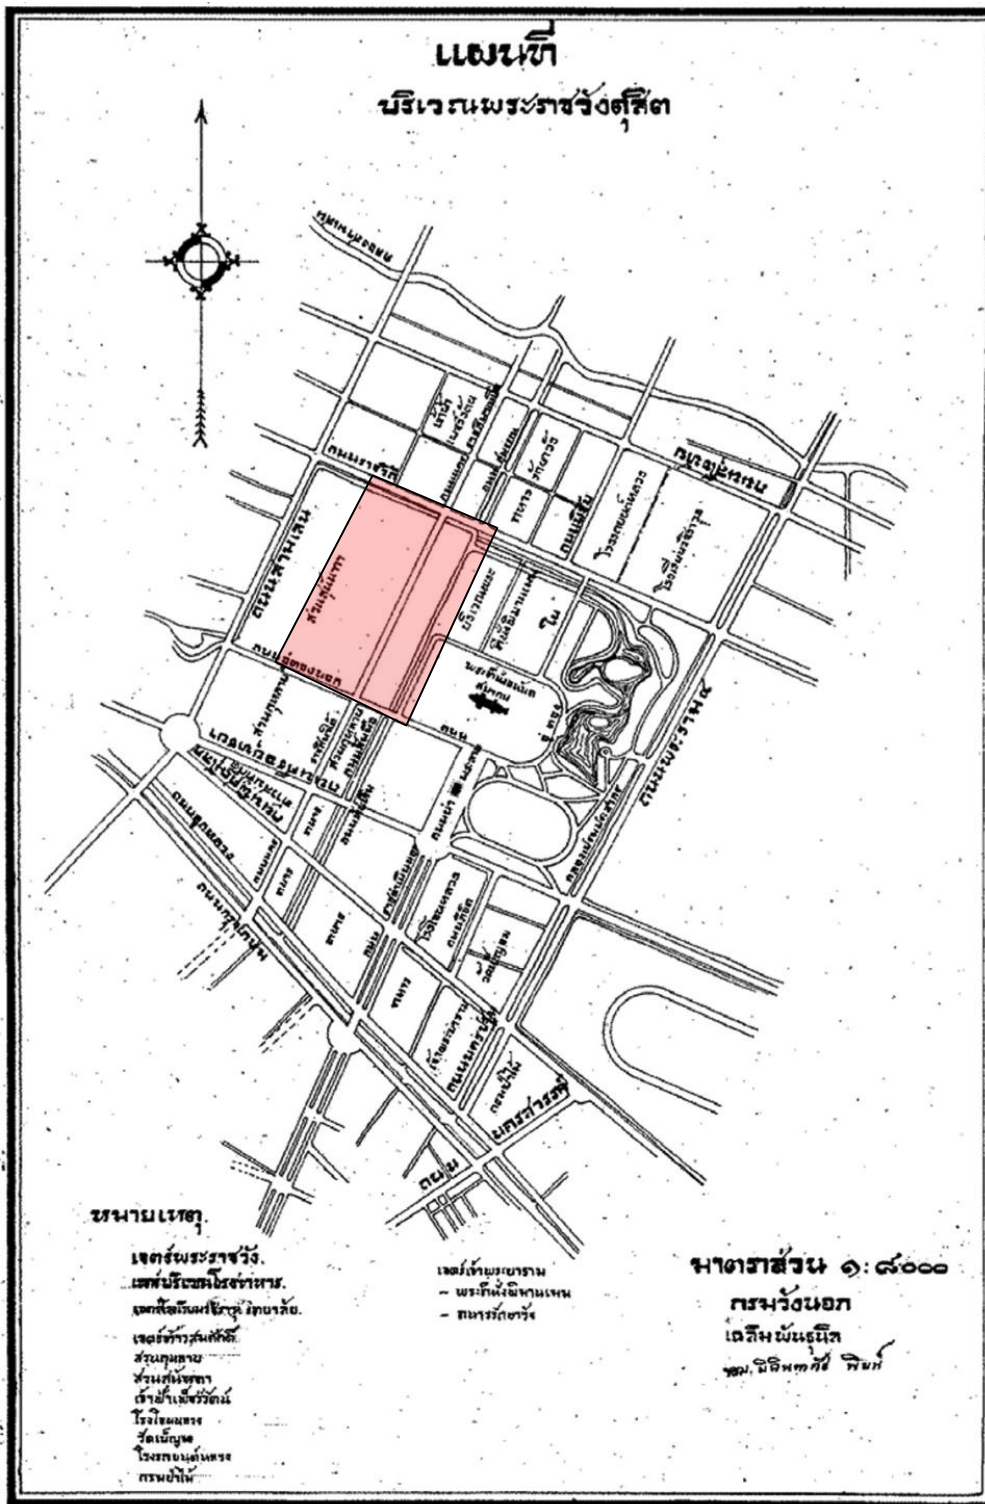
แผนที่
บริเวณพระราชวังดุสิต

ถนนราชวิถี
ถนนสามเสน
สวนสุนันทา
ถนนอู่ทองนอก
ถนนพิษณุโลก
ถนนนครราชสีมา
ถนนสุโขทัย
ถนนศรีอยุธยา
ถนนพระราม ๕
ถนนราชดำเนิน
ถนนนครสวรรค์
ถนนหลานหลวง
ถนนกรุงเกษม
พระที่นั่งอนันตสมาคม
บริเวณพระ
ใน
วัดเบญจมบพิตร
วังปารุสกวัน
วังจันทรเกษม
กรมป่าไม้
ถนนเขียวไข่กา

หมายเหตุ
เขตพระราชวัง.
เขตบริเวณโรงทหาร.
เขตสถานศึกษาวิทยาลัย.
เขตที่วังสนิทสถิต
สวนกุหลาบ
สวนสุนันทา
เจ้าฟ้าเพ็ชรรัตน์
โรงไฟฟ้าหลวง
วัดเบญจฯ
โรงรถยนต์หลวง
กรมป่าไม้

เขตพระราชอุทยาน
– พระที่นั่งวิมานเมฆ
– สนามร้อยชั่วอายุ

มาตราส่วน ๑:๘๐๐๐
กรมวังนอก
เฉลิมพันธุ์นิล
ทม. มิลินทร์ พิมพ์